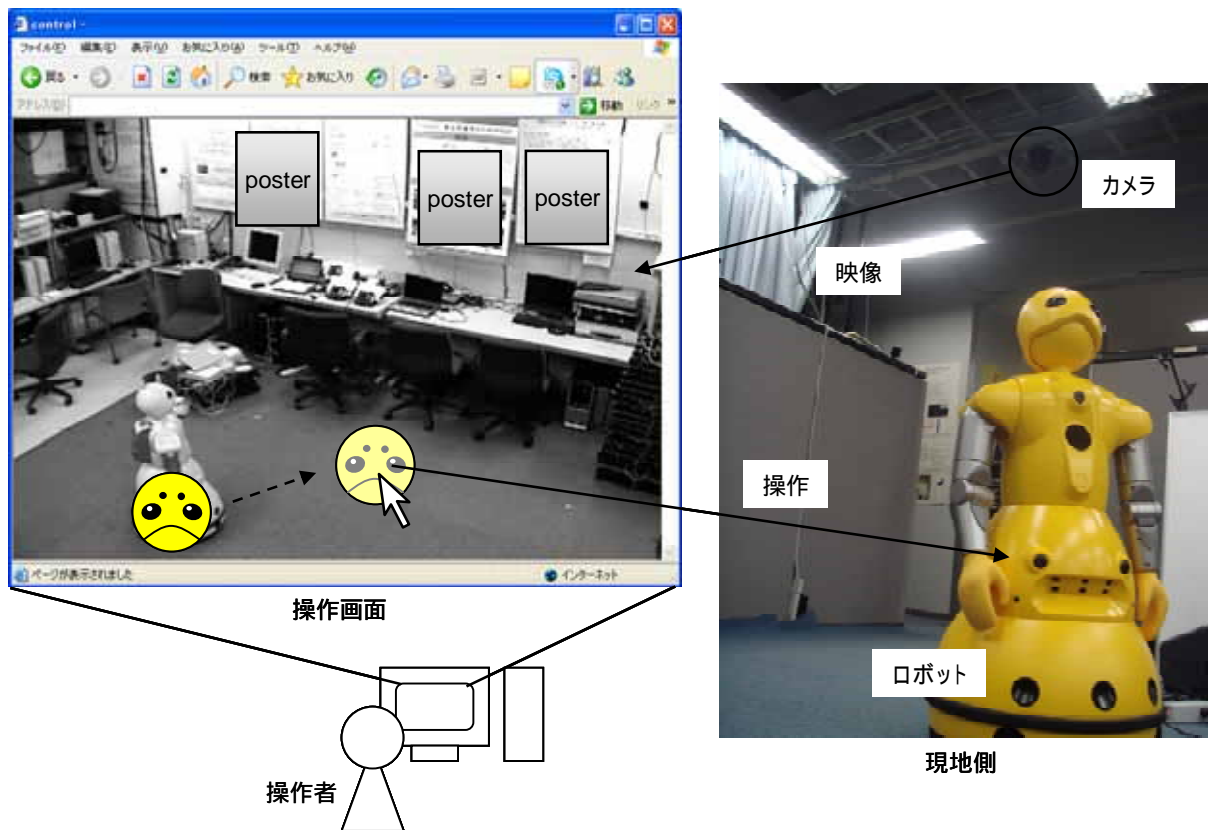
control -

ファイル(F) 編集(E) 表示(V) お気に入り(A) ツール(T) ヘルプ(H)

戻る 検索 お気に入り

アドレス(D) 移動 リンク

poster

poster

poster

ページが表示されました

インターネット

操作画面

操作者

カメラ

映像

操作

ロボット

現地側